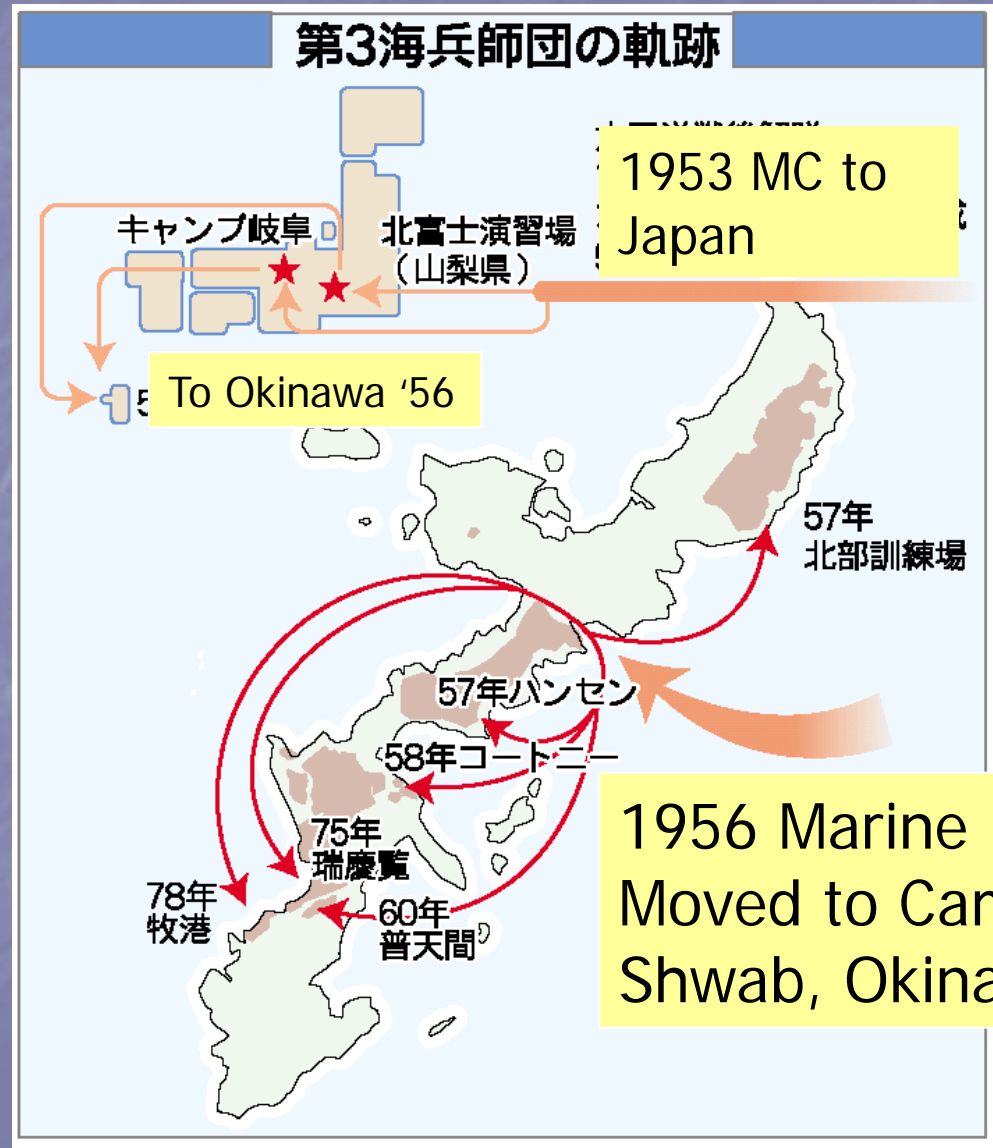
第3海兵師団の軌跡

1953 MC to Japan

キャンプ岐阜

北富士演習場（山梨県）

To Okinawa '56

57年
北部訓練場

57年ハンセン

58年コートニー

75年
瑞慶覧

78年
牧港

60年
普天間

1956 Marine Moved to Ca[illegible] Shwab, Okina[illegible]